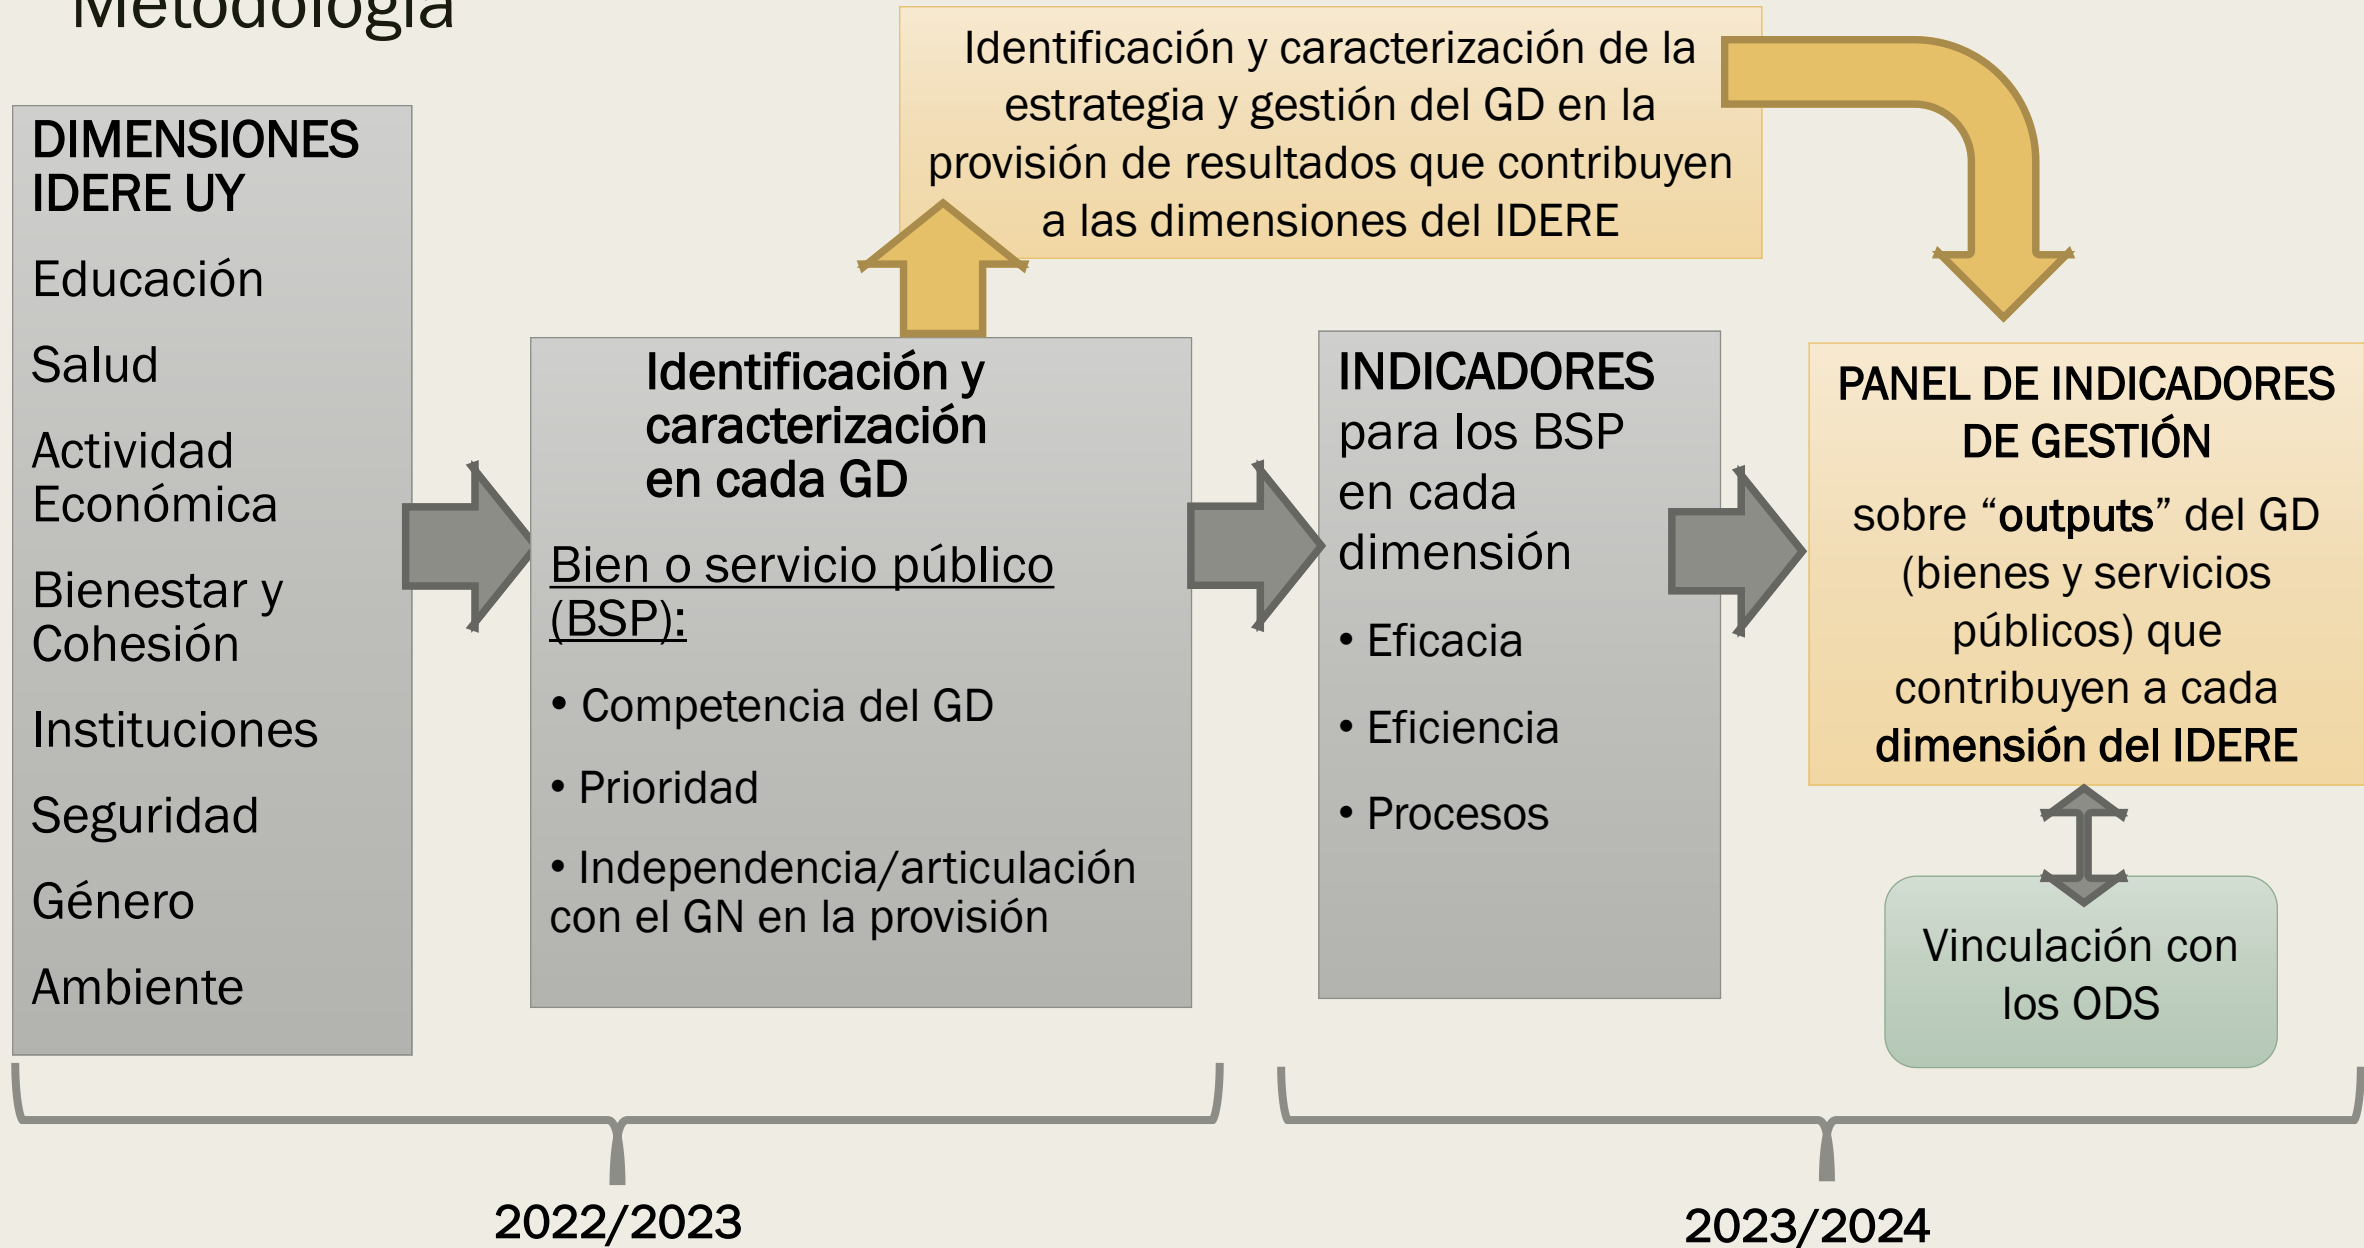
Metodología

Identificación y caracterización de la estrategia y gestión del GD en la provisión de resultados que contribuyen a las dimensiones del IDERE

DIMENSIONES IDERE UY

Educación

Salud

Actividad Económica

Bienestar y Cohesión

Instituciones

Seguridad

Género

Ambiente

Identificación y caracterización en cada GD

Bien o servicio público (BSP):

• Competencia del GD

• Prioridad

• Independencia/articulación con el GN en la provisión

INDICADORES para los BSP en cada dimensión

• Eficacia

• Eficiencia

• Procesos

PANEL DE INDICADORES DE GESTIÓN

sobre “outputs” del GD (bienes y servicios públicos) que contribuyen a cada dimensión del IDERE

Vinculación con los ODS

2022/2023

2023/2024